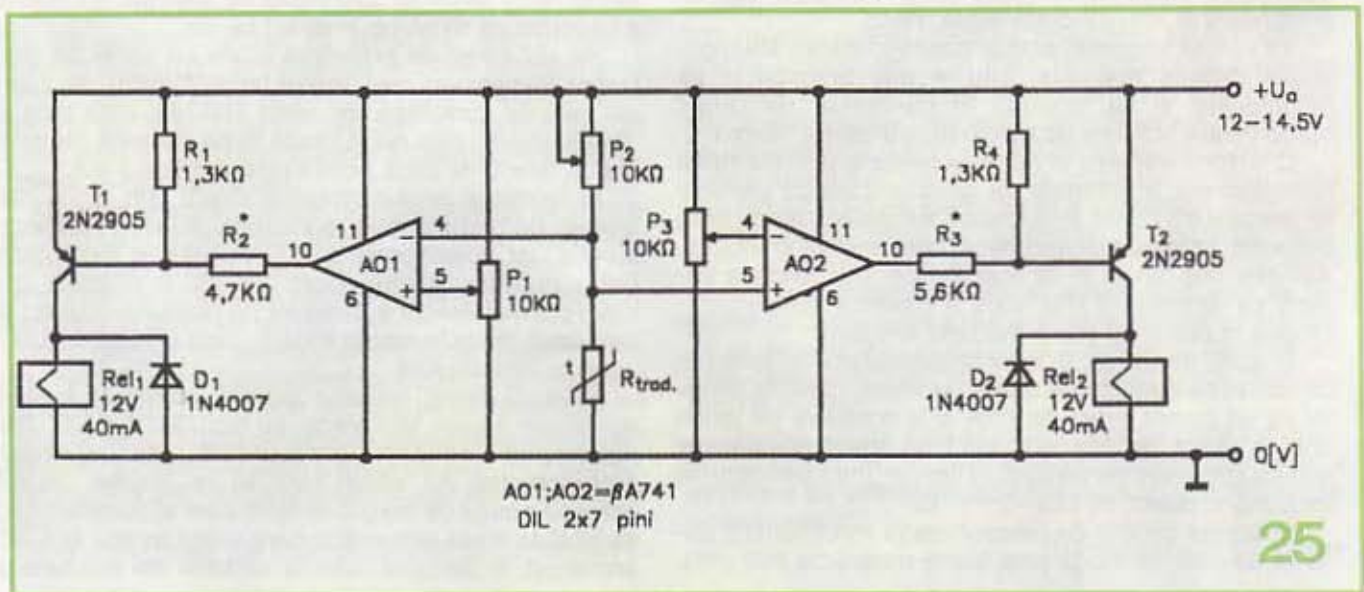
$+U_a$
12–14,5V

$R_1$
1,3KΩ

$T_1$
2N2905

$R_2^*$
4,7KΩ

10
11
6
AO1
4
5
−
+

$P_1$
10KΩ

$P_2$
10KΩ

$P_3$
10KΩ

t
$R_{trad.}$

4
5
−
+
AO2
11
6
10

$R_3^*$
5,6KΩ

$R_4$
1,3KΩ

$T_2$
2N2905

$Rel_1$
12V
40mA

$D_1$
1N4007

$D_2$
1N4007

$Rel_2$
12V
40mA

0[V]

AO1;AO2=βA741
DIL 2x7 pini

25